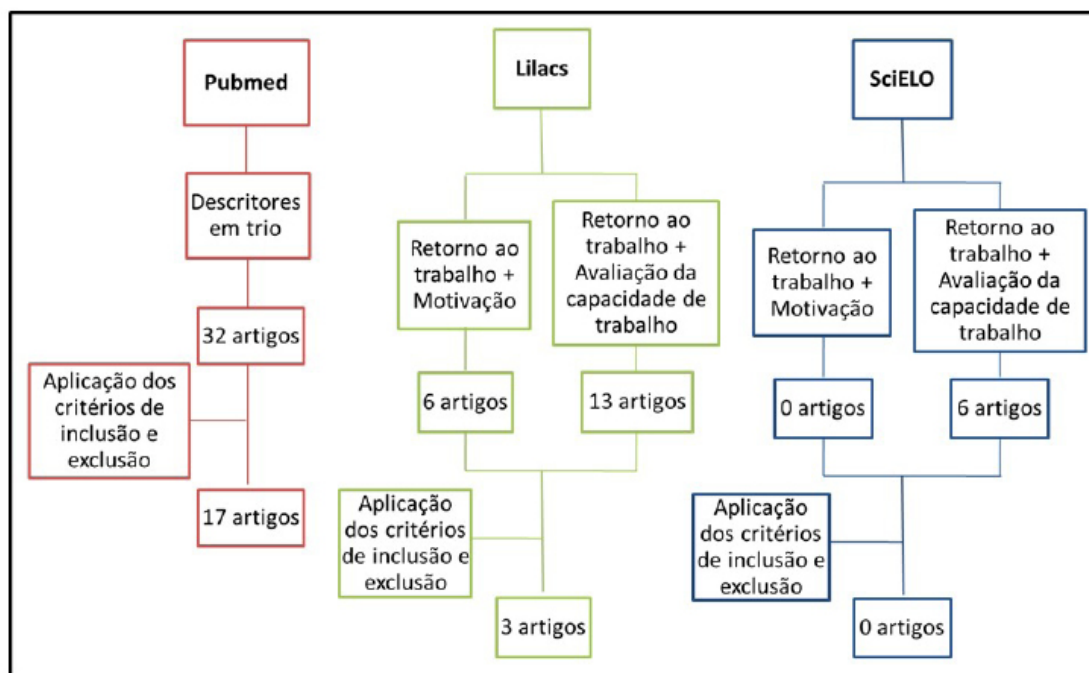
Pubmed

Descritores em trio

32 artigos

Aplicação dos critérios de inclusão e exclusão

17 artigos

Lilacs

Retorno ao trabalho + Motivação

Retorno ao trabalho + Avaliação da capacidade de trabalho

6 artigos

13 artigos

Aplicação dos critérios de inclusão e exclusão

3 artigos

SciELO

Retorno ao trabalho + Motivação

Retorno ao trabalho + Avaliação da capacidade de trabalho

0 artigos

6 artigos

Aplicação dos critérios de inclusão e exclusão

0 artigos